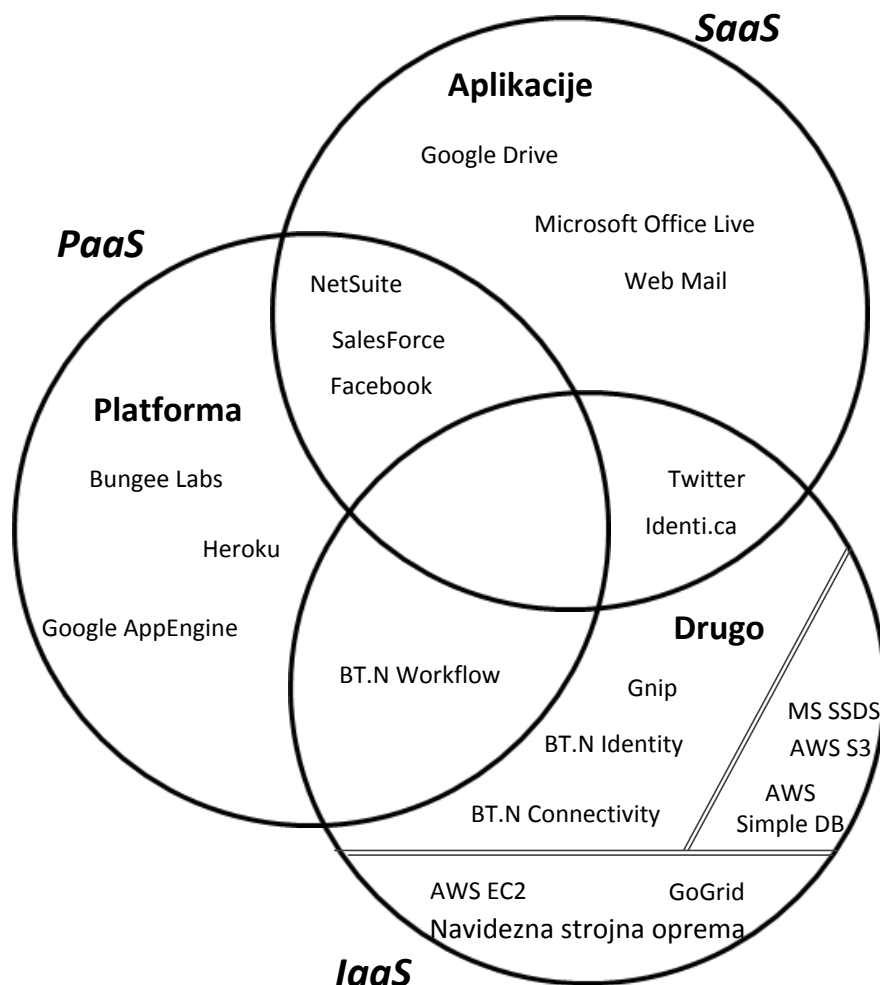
SaaS

Aplikacije

Google Drive

Microsoft Office Live

Web Mail

PaaS

NetSuite

SalesForce

Facebook

Platforma

Bungee Labs

Heroku

Google AppEngine

Twitter

Identi.ca

Drugo

BT.N Workflow

Gnip

BT.N Identity

BT.N Connectivity

MS SSDS

AWS S3

AWS Simple DB

AWS EC2

GoGrid

Navidezna strojna oprema

IaaS